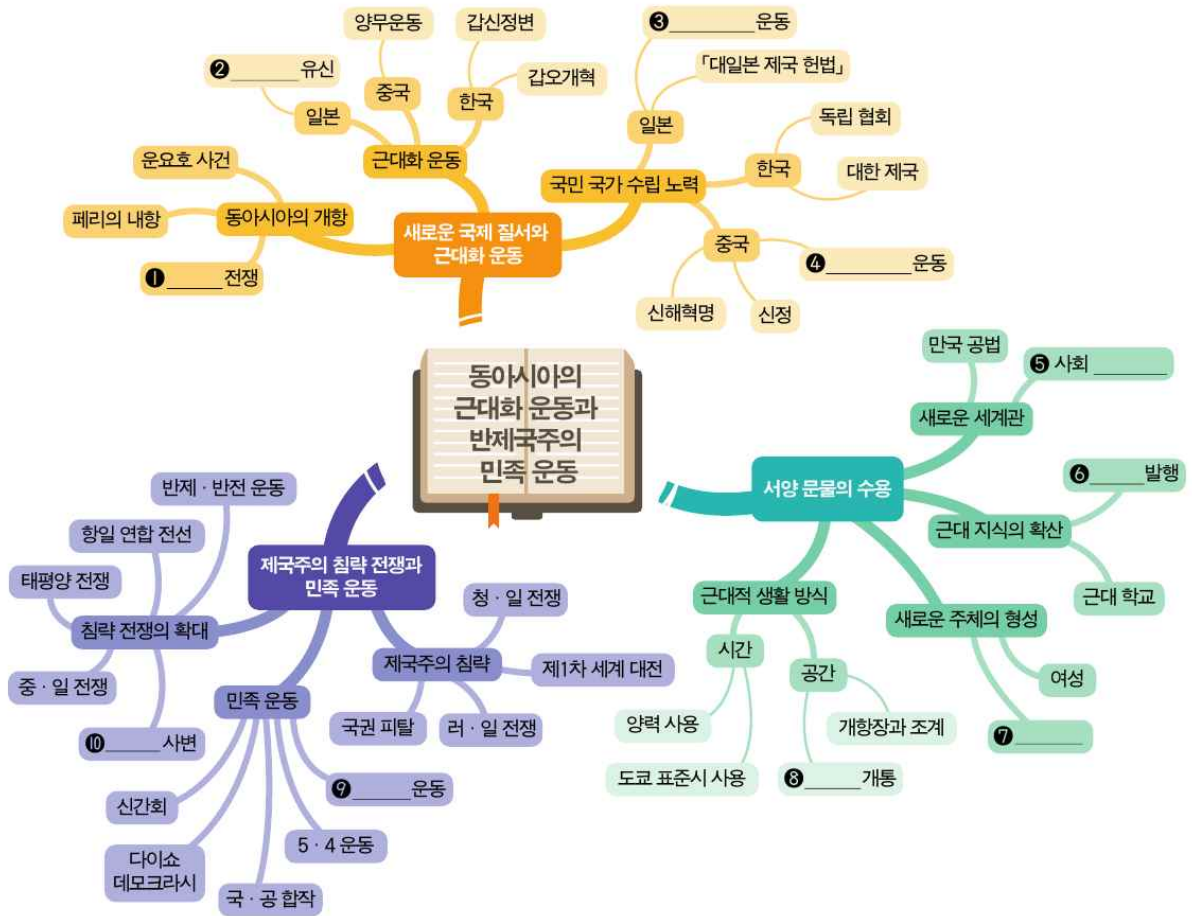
동아시아의 근대화 운동과 반제국주의 민족 운동

새로운 국제 질서와 근대화 운동

동아시아의 개항
운요호 사건
페리의 내항
❶______전쟁

근대화 운동
일본
❷______유신
중국
양무운동
한국
갑신정변
갑오개혁

국민 국가 수립 노력
일본
❸______운동
「대일본 제국 헌법」
한국
독립 협회
대한 제국
중국
❹______운동
신해혁명
신정

서양 문물의 수용

새로운 세계관
만국 공법
❺ 사회 ______

근대 지식의 확산
❻______발행
근대 학교

새로운 주체의 형성
여성
❼______

근대적 생활 방식
시간
양력 사용
도쿄 표준시 사용
공간
개항장과 조계
❽______개통

제국주의 침략 전쟁과 민족 운동

침략 전쟁의 확대
반제 · 반전 운동
항일 연합 전선
태평양 전쟁
중 · 일 전쟁
❿______사변

제국주의 침략
청 · 일 전쟁
제1차 세계 대전
러 · 일 전쟁
국권 피탈

민족 운동
❾______운동
5 · 4 운동
국 · 공 합작
다이쇼 데모크라시
신간회